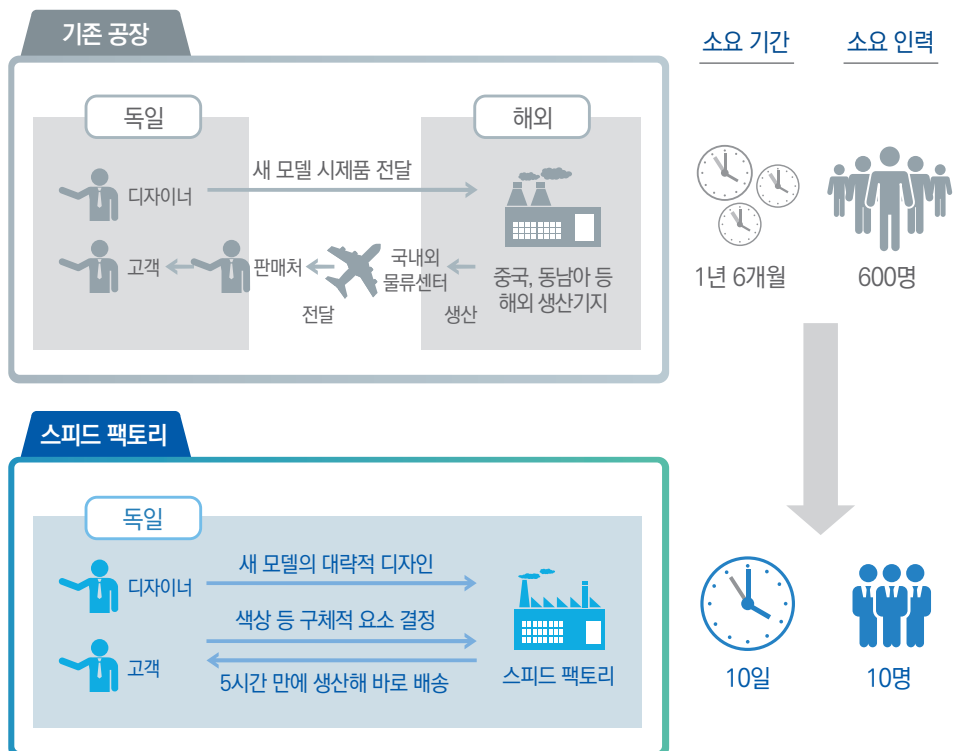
기존 공장

독일

디자이너

고객

판매처

새 모델 시제품 전달

해외

국내외 물류센터

전달

생산

중국, 동남아 등 해외 생산기지

소요 기간

소요 인력

1년 6개월

600명

스피드 팩토리

독일

디자이너

고객

새 모델의 대략적 디자인

색상 등 구체적 요소 결정

5시간 만에 생산해 바로 배송

스피드 팩토리

10일

10명